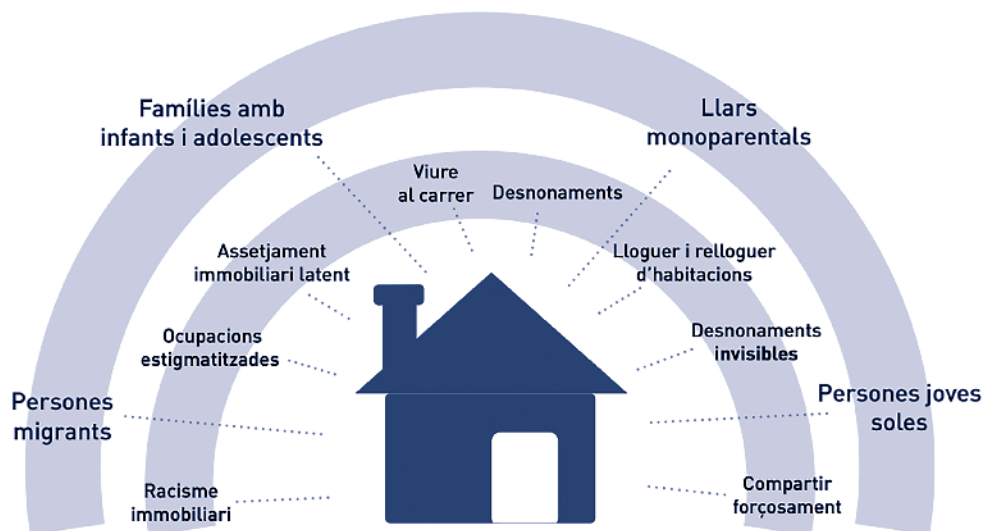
Famílies amb infants i adolescents

Llars monoparentals

Viure al carrer

Desnonaments

Assetjament immobiliari latent

Lloguer i relloguer d'habitacions

Ocupacions estigmatitzades

Desnonaments invisibles

Persones migrants

Persones joves soles

Racisme immobiliari

Compartir forçosament